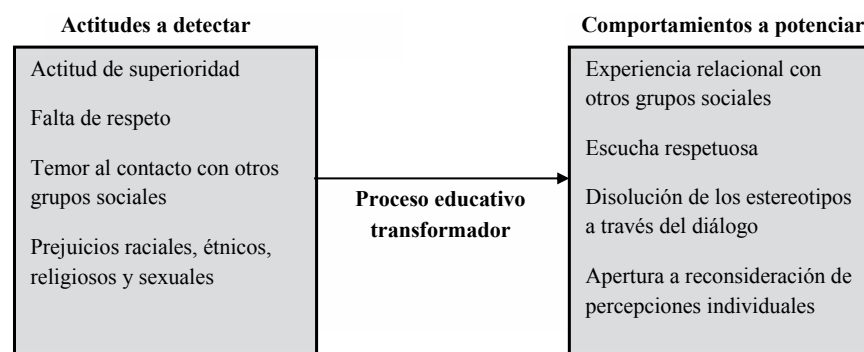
Actitudes a detectar

Actitud de superioridad

Falta de respeto

Temor al contacto con otros grupos sociales

Prejuicios raciales, étnicos, religiosos y sexuales

Proceso educativo transformador

Comportamientos a potenciar

Experiencia relacional con otros grupos sociales

Escucha respetuosa

Disolución de los estereotipos a través del diálogo

Apertura a reconsideración de percepciones individuales